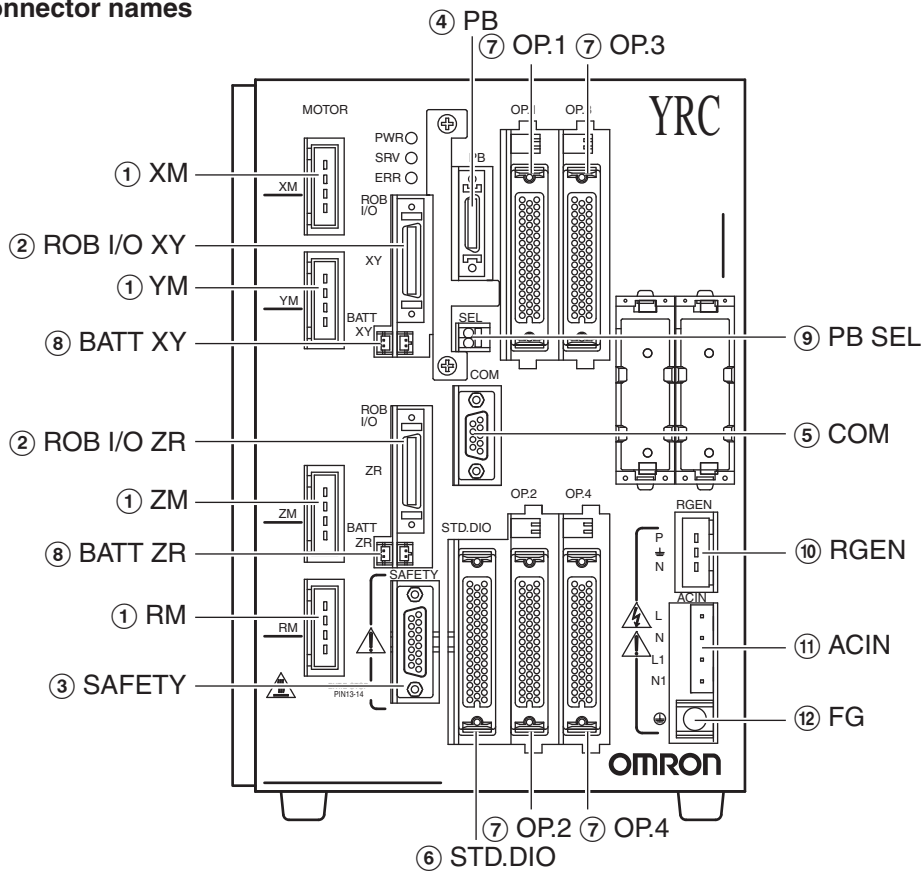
onnector names

④ PB
⑦ OP.1 ⑦ OP.3

MOTOR
PWR
SRV
ERR
PB
OP.1
OP.3
YRC

① XM
XM
ROB I/O
② ROB I/O XY
XY
① YM
YM
BATT XY
⑧ BATT XY
SEL
⑨ PB SEL
COM
ROB I/O
⑤ COM
② ROB I/O ZR
ZR
① ZM
ZM
BATT ZR
OP.2
OP.4
STD.DIO
RGEN
P
N
⑧ BATT ZR
⑩ RGEN
SAFETY
ACIN
L
N
L1
N1
① RM
RM
⑪ ACIN
③ SAFETY
PIN13-14
⑫ FG
OMRON
⑦ OP.2 ⑦ OP.4
⑥ STD.DIO